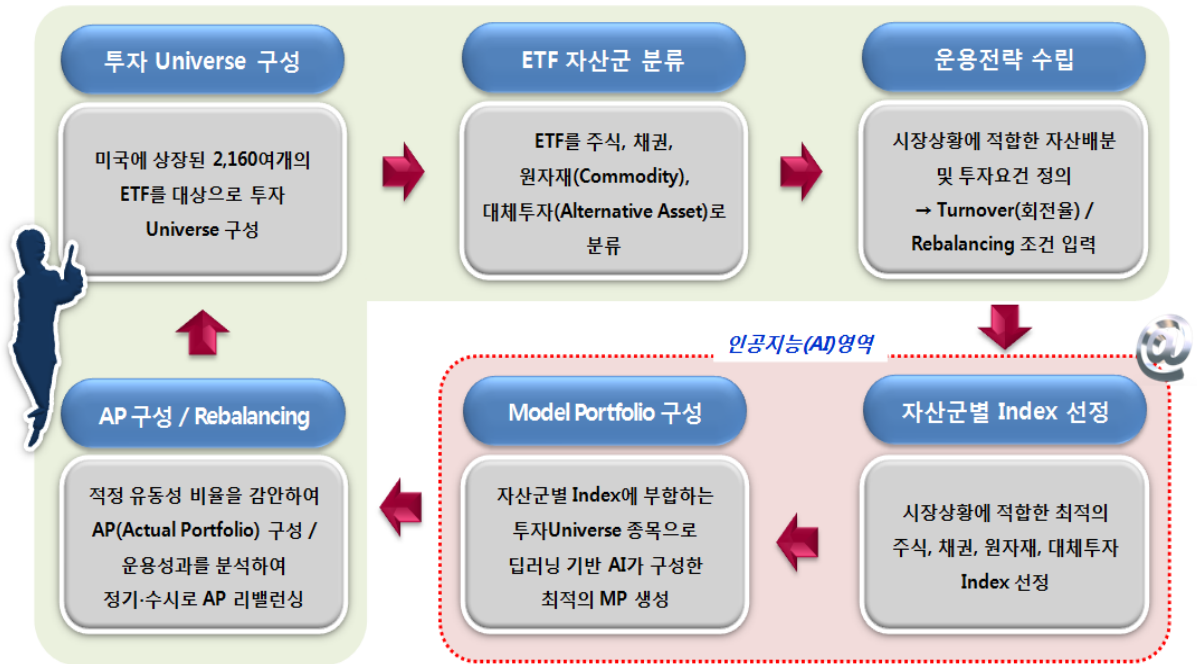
투자 Universe 구성

미국에 상장된 2,160여개의 ETF를 대상으로 투자 Universe 구성

ETF 자산군 분류

ETF를 주식, 채권, 원자재(Commodity), 대체투자(Alternative Asset)로 분류

운용전략 수립

시장상황에 적합한 자산배분 및 투자요건 정의
→ Turnover(회전율) / Rebalancing 조건 입력

인공지능(AI)영역

@

자산군별 Index 선정

시장상황에 적합한 최적의 주식, 채권, 원자재, 대체투자 Index 선정

Model Portfolio 구성

자산군별 Index에 부합하는 투자Universe 종목으로 딥러닝 기반 AI가 구성한 최적의 MP 생성

AP 구성 / Rebalancing

적정 유동성 비율을 감안하여 AP(Actual Portfolio) 구성 / 운용성과를 분석하여 정기·수시로 AP 리밸런싱